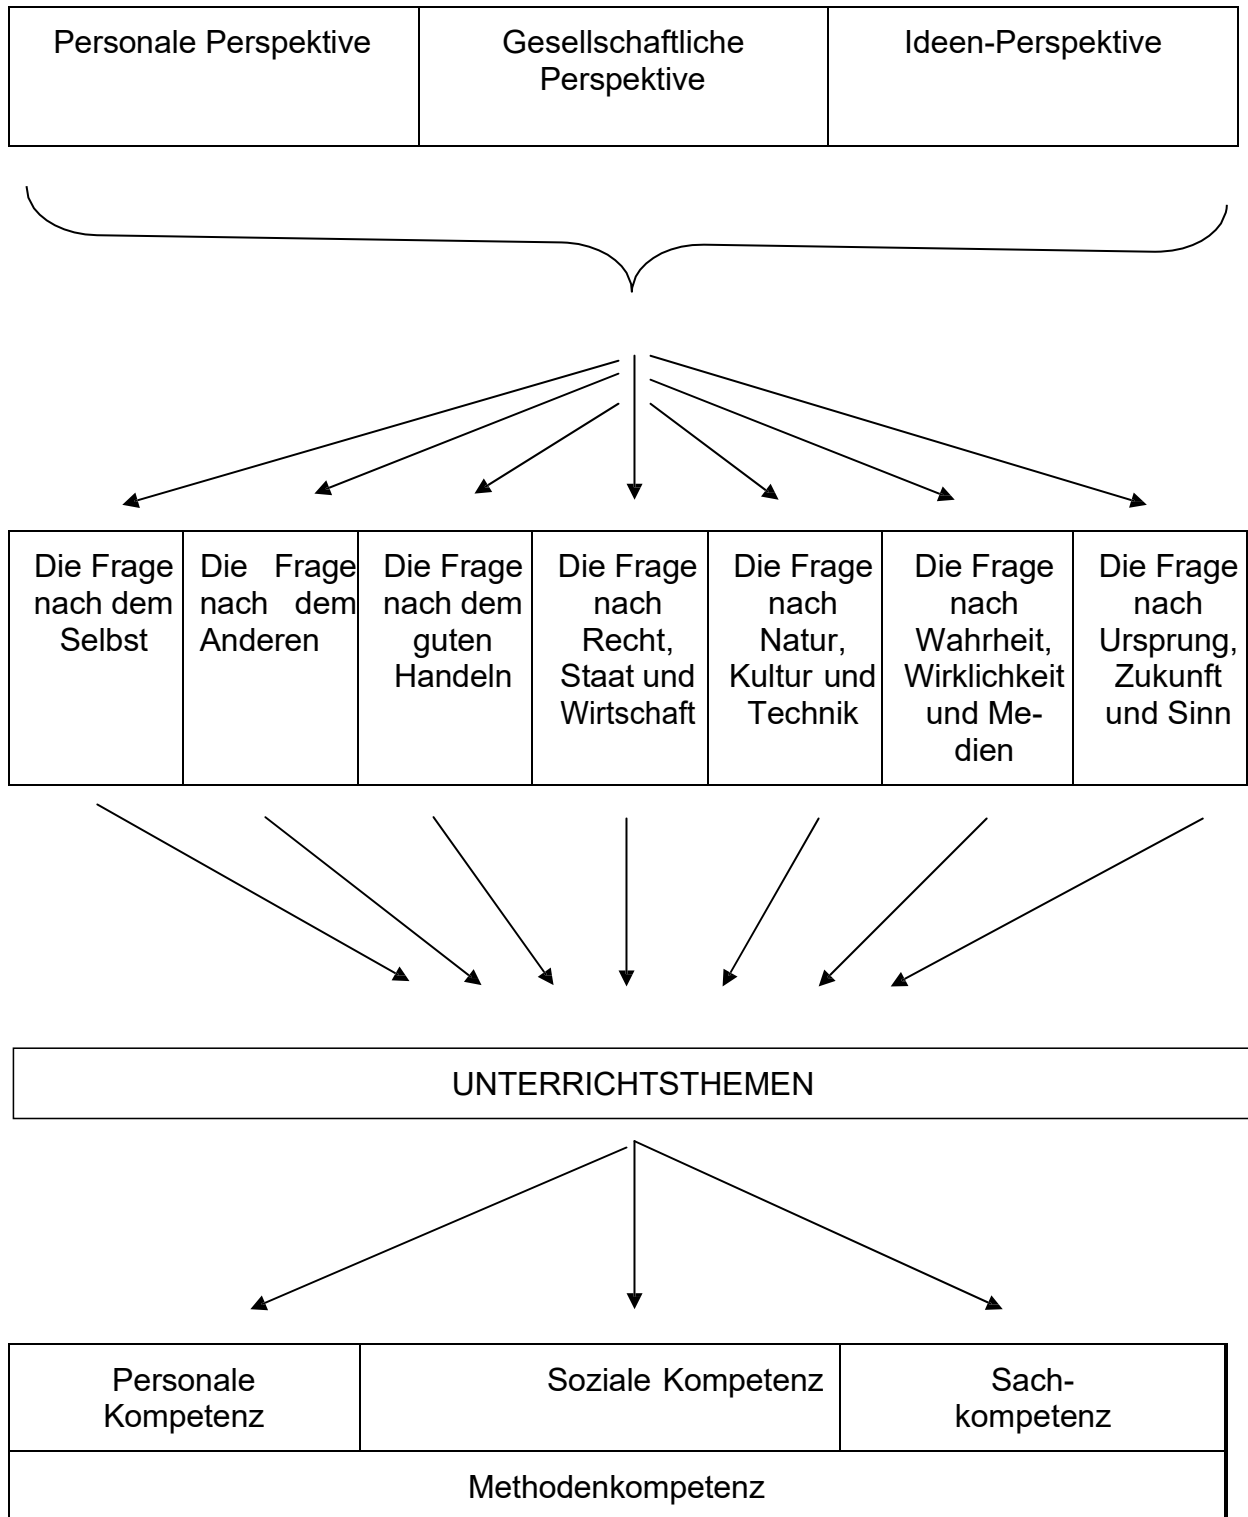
| Personale Perspektive | Gesellschaftliche Perspektive | Ideen-Perspektive |
|---|---|---|

| Die Frage nach dem Selbst | Die Frage nach dem Anderen | Die Frage nach dem guten Handeln | Die Frage nach Recht, Staat und Wirtschaft | Die Frage nach Natur, Kultur und Technik | Die Frage nach Wahrheit, Wirklichkeit und Medien | Die Frage nach Ursprung, Zukunft und Sinn |
|---|---|---|---|---|---|---|

UNTERRICHTSTHEMEN

| Personale Kompetenz | Soziale Kompetenz | Sachkompetenz |
|---|---|---|
| Methodenkompetenz | | |